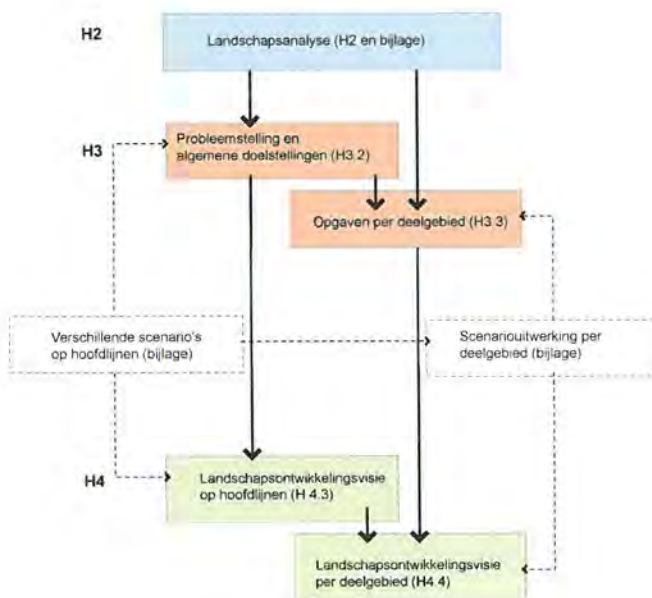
H2

Landschapsanalyse (H2 en bijlage)

H3

Probleemstelling en algemene doelstellingen (H3.2)

Opgaven per deelgebied (H3.3)

Verschillende scenario's op hoofdlijnen (bijlage)

Scenariouitwerking per deelgebied (bijlage)

H4

Landschapsontwikkelingsvisie op hoofdlijnen (H 4.3)

Landschapsontwikkelingsvisie per deelgebied (H4.4)